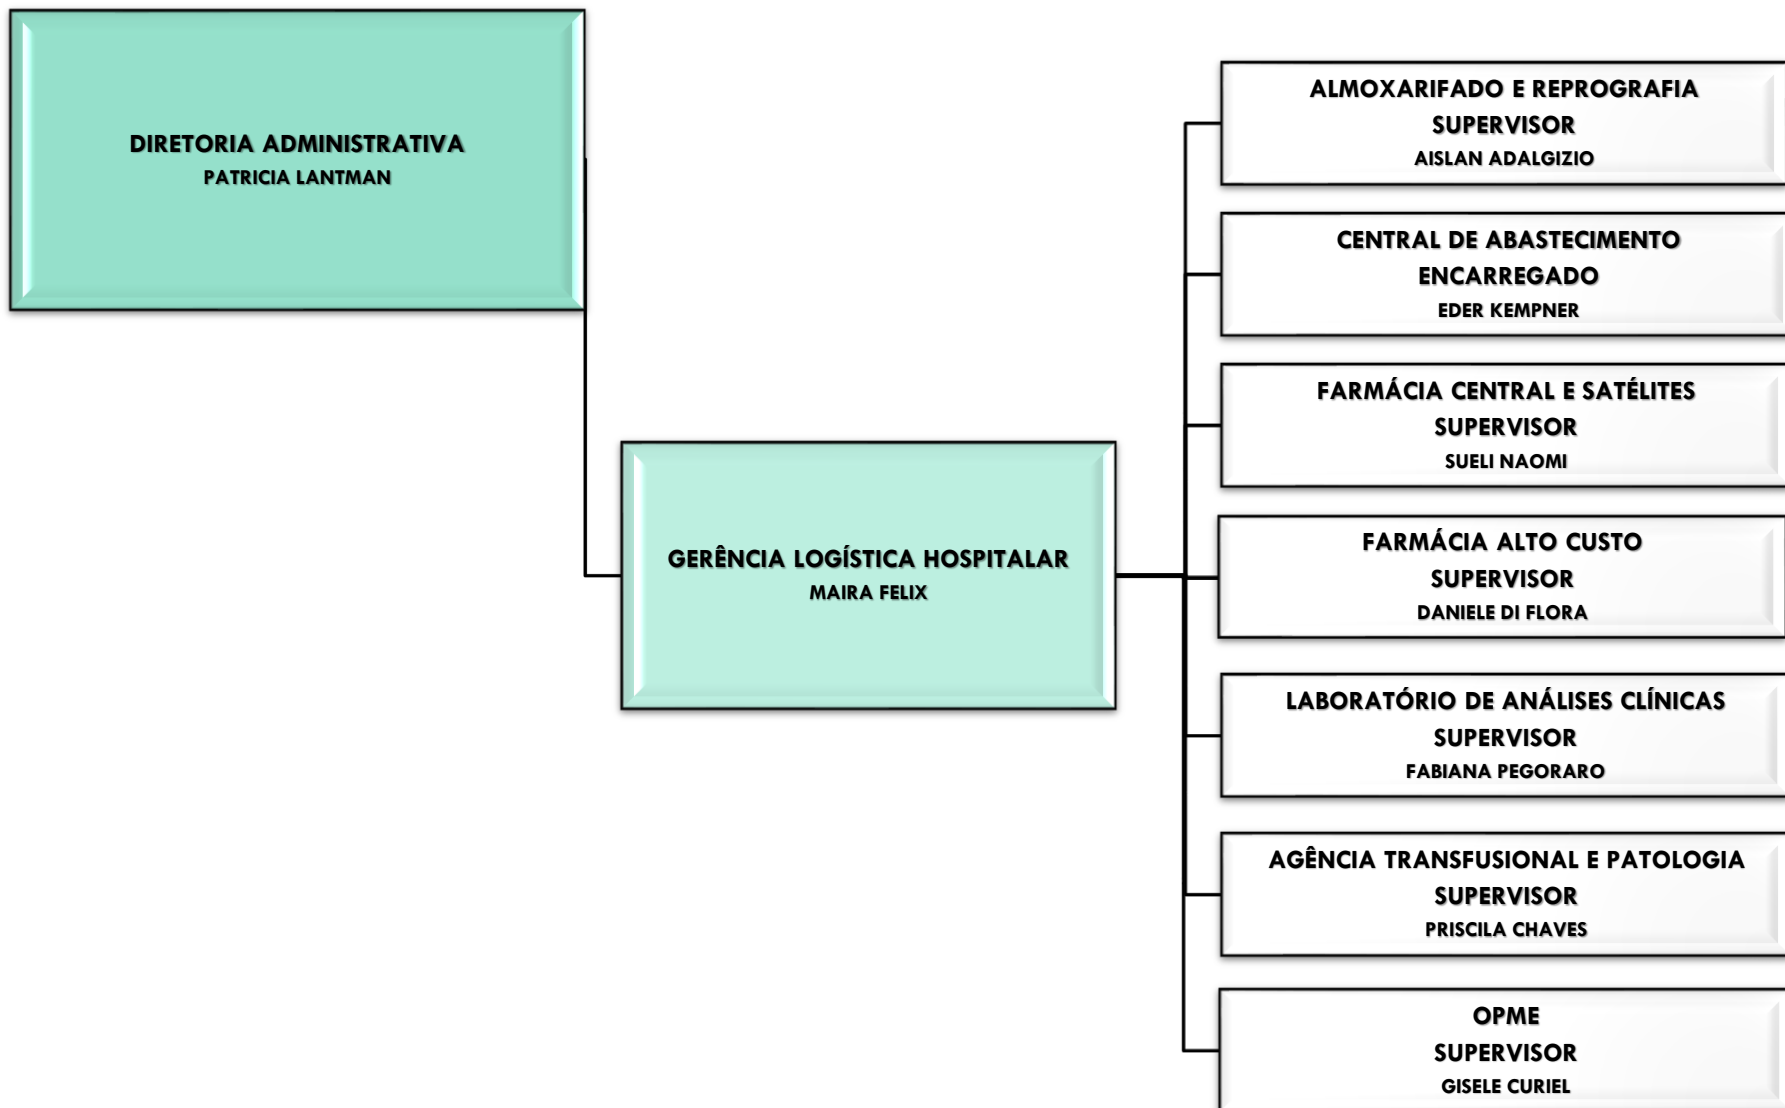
DIRETORIA ADMINISTRATIVA
PATRICIA LANTMAN

GERÊNCIA LOGÍSTICA HOSPITALAR
MAIRA FELIX

ALMOXARIFADO E REPROGRAFIA
SUPERVISOR
AISLAN ADALGIZIO

CENTRAL DE ABASTECIMENTO
ENCARREGADO
EDER KEMPNER

FARMÁCIA CENTRAL E SATÉLITES
SUPERVISOR
SUELI NAOMI

FARMÁCIA ALTO CUSTO
SUPERVISOR
DANIELE DI FLORA

LABORATÓRIO DE ANÁLISES CLÍNICAS
SUPERVISOR
FABIANA PEGORARO

AGÊNCIA TRANSFUSIONAL E PATOLOGIA
SUPERVISOR
PRISCILA CHAVES

OPME
SUPERVISOR
GISELE CURIEL